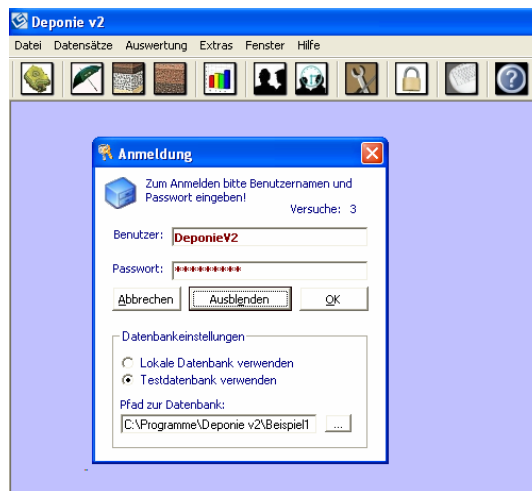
Deponie v2

Datei Datensätze Auswertung Extras Fenster Hilfe

Anmeldung

Zum Anmelden bitte Benutzernamen und Passwort eingeben!

Versuche: 3

Benutzer: DeponieV2

Passwort: **********

Abbrechen Ausblenden OK

Datenbankeinstellungen

Lokale Datenbank verwenden

Testdatenbank verwenden

Pfad zur Datenbank:

C:\Programme\Deponie v2\Beispiel1 ...